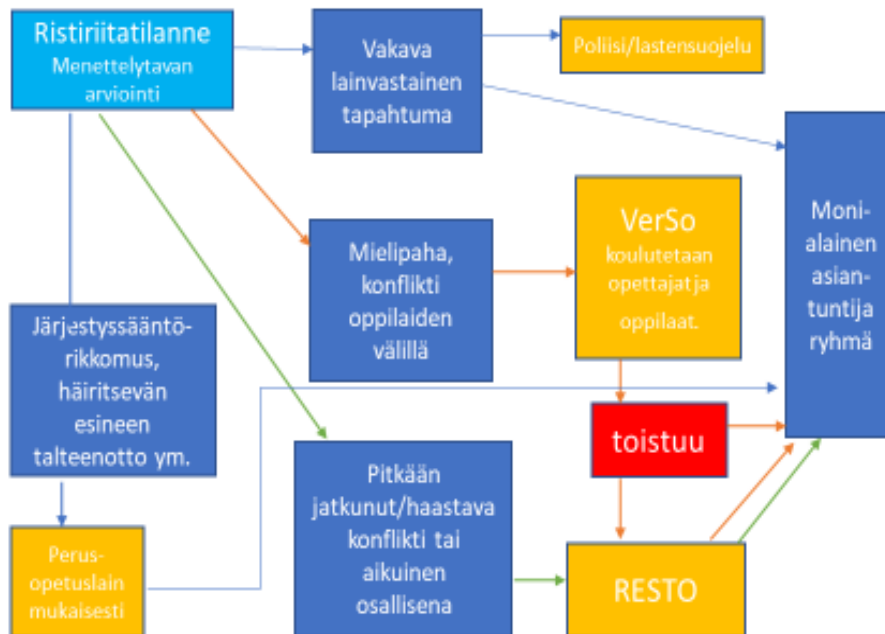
Ristiriitatilanne
Menettelytavan arviointi

Vakava lainvastainen tapahtuma

Poliisi/lastensuojelu

Moni-alainen asian-tuntija ryhmä

Mielipaha, konflikti oppilaiden välillä

VerSo
koulutetaan opettajat ja oppilaat.

Järjestyssääntö-rikkomus, häiritsevän esineen talteenotto ym.

toistuu

Pitkään jatkunut/haastava konflikti tai aikuinen osallisena

Perus-opetuslain mukaisesti

RESTO